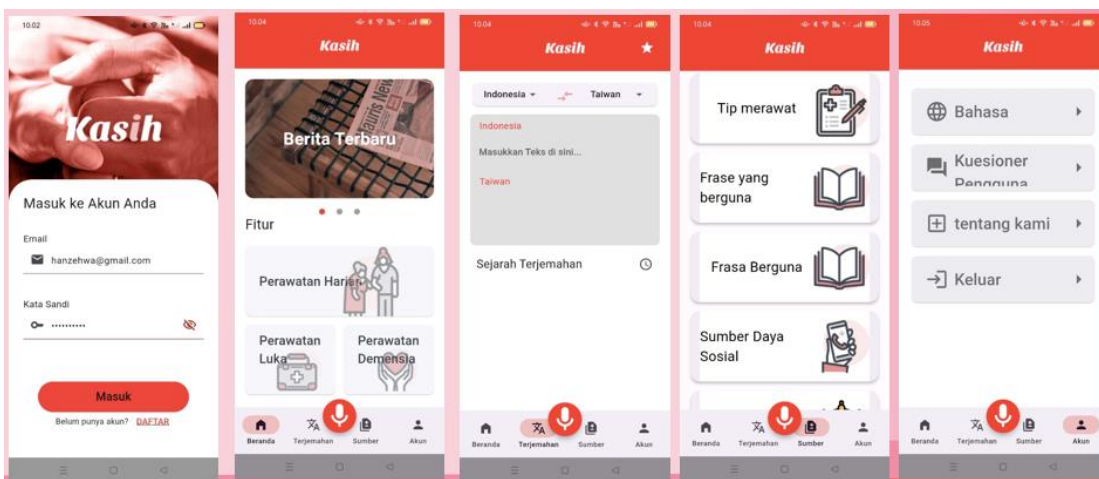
10.02

Kasih

Masuk ke Akun Anda

Email

hanzehwa@gmail.com

Kata Sandi

••••••••••

Masuk

Belum punya akun? DAFTAR

10.04

Kasih

Berita Terbaru

Fitur

Perawatan Harian

Perawatan Luka

Perawatan Demensia

Beranda Terjemahan Sumber Akun

10.04

Kasih

Indonesia Taiwan

Indonesia

Masukkan Teks di sini...

Taiwan

Sejarah Terjemahan

Beranda Terjemahan Sumber Akun

10.04

Kasih

Tip merawat

Frase yang berguna

Frasa Berguna

Sumber Daya Sosial

Beranda Terjemahan Sumber Akun

10.05

Kasih

Bahasa

Kuesioner Pengguna

tentang kami

Keluar

Beranda Terjemahan Sumber Akun